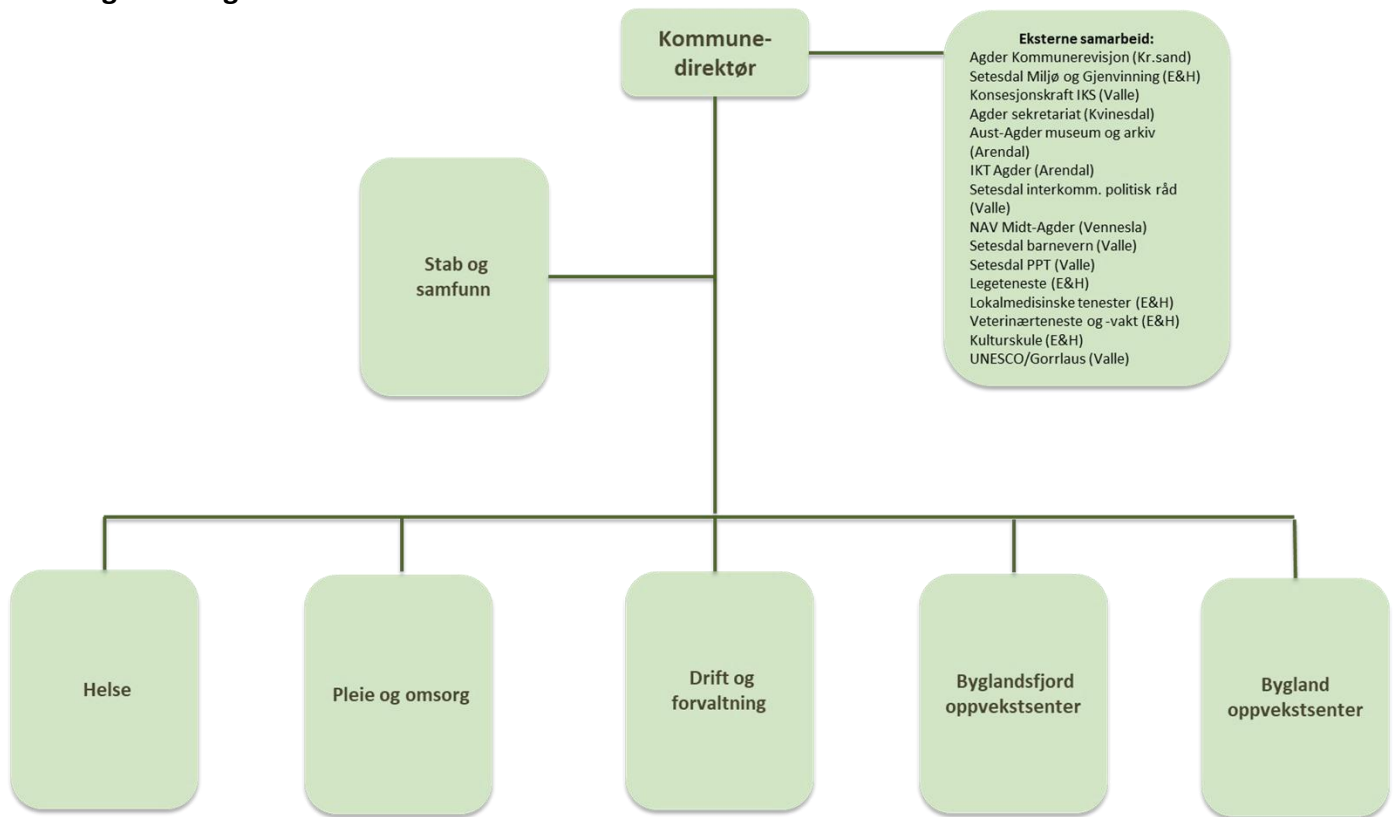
Kommune-direktør

Eksterne samarbeid:
Agder Kommunerevisjon (Kr.sand)
Setesdal Miljø og Gjenvinning (E&H)
Konsesjonskraft IKS (Valle)
Agder sekretariat (Kvinesdal)
Aust-Agder museum og arkiv (Arendal)
IKT Agder (Arendal)
Setesdal interkomm. politisk råd (Valle)
NAV Midt-Agder (Vennesla)
Setesdal barnevern (Valle)
Setesdal PPT (Valle)
Legeteneste (E&H)
Lokalmedisinske tenester (E&H)
Veterinærteneste og -vakt (E&H)
Kulturskule (E&H)
UNESCO/Gorrlaus (Valle)

Stab og samfunn

Helse

Pleie og omsorg

Drift og forvaltning

Byglandsfjord oppvekstsenter

Bygland oppvekstsenter